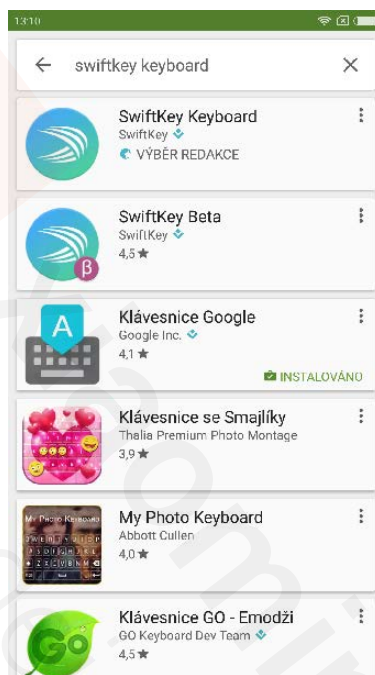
13:10

swiftkey keyboard

SwiftKey Keyboard
SwiftKey
VÝBĚR REDAKCE

SwiftKey Beta
SwiftKey
4,5 ★

β

A

Klávesnice Google
Google Inc.
4,1 ★
INSTALOVÁNO

Klávesnice se Smajlíky
Thalia Premium Photo Montage
3,9 ★

My Photo Keyboard

My Photo Keyboard
Abbott Cullen
4,0 ★

GO

Klávesnice GO - Emodži
GO Keyboard Dev Team
4,5 ★